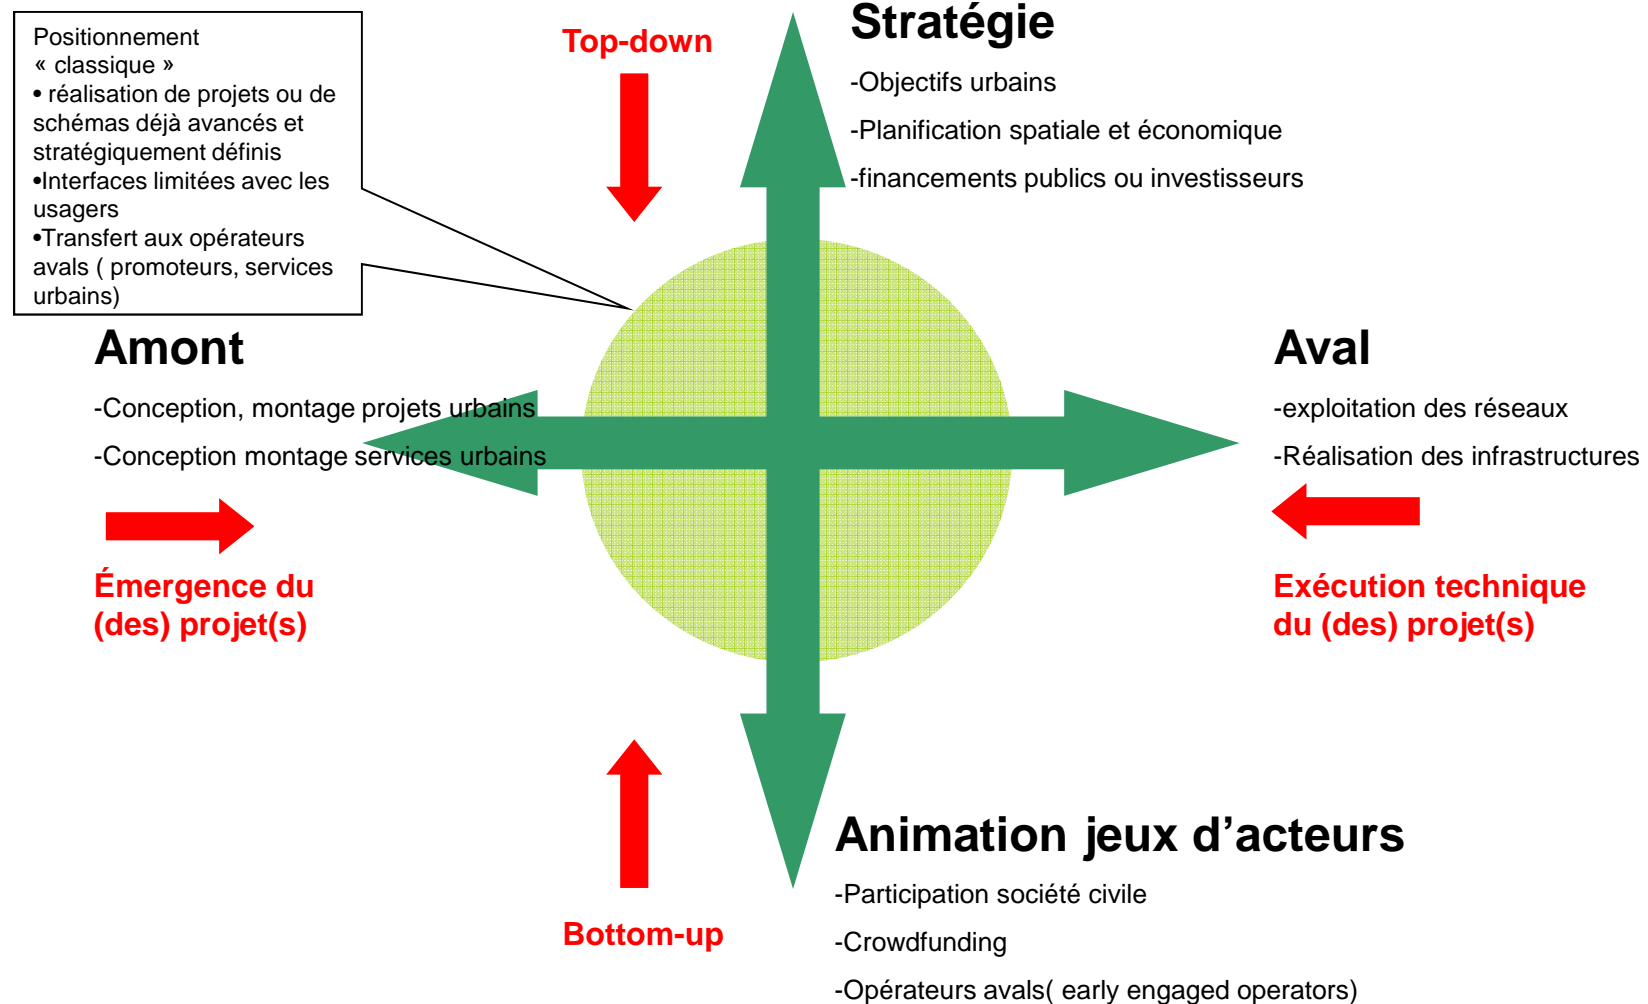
Positionnement « classique »
• réalisation de projets ou de schémas déjà avancés et stratégiquement définis
•Interfaces limitées avec les usagers
•Transfert aux opérateurs avals ( promoteurs, services urbains)

Top-down

Stratégie
-Objectifs urbains
-Planification spatiale et économique
-financements publics ou investisseurs

Amont
-Conception, montage projets urbains
-Conception montage services urbains

Émergence du (des) projet(s)

Aval
-exploitation des réseaux
-Réalisation des infrastructures

Exécution technique du (des) projet(s)

Bottom-up

Animation jeux d'acteurs
-Participation société civile
-Crowdfunding
-Opérateurs avals( early engaged operators)